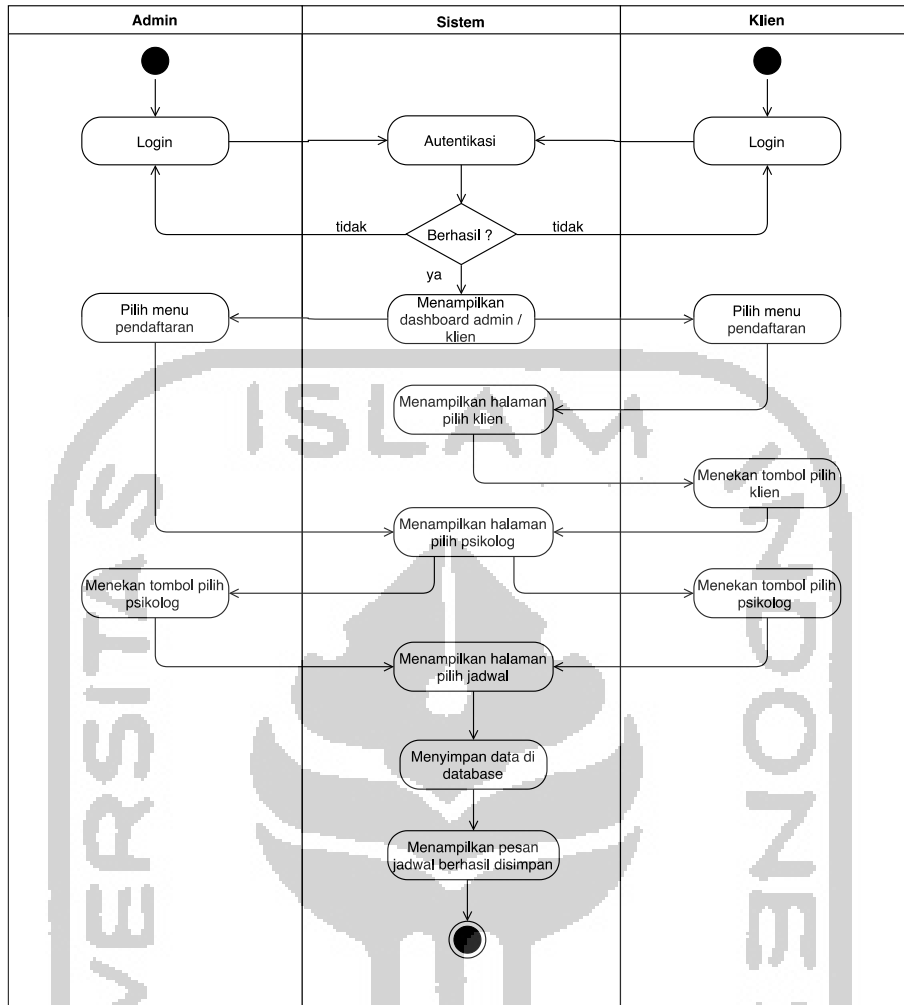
| Admin | Sistem | Klien |
|---|---|---|

Login

Autentikasi

Login

tidak

Berhasil ?

tidak

ya

Pilih menu pendaftaran

Menampilkan dashboard admin / klien

Pilih menu pendaftaran

Menampilkan halaman pilih klien

Menekan tombol pilih klien

Menampilkan halaman pilih psikolog

Menekan tombol pilih psikolog

Menekan tombol pilih psikolog

Menampilkan halaman pilih jadwal

Menyimpan data di database

Menampilkan pesan jadwal berhasil disimpan

ISLAM

UNIVERSITAS

INDONESIA